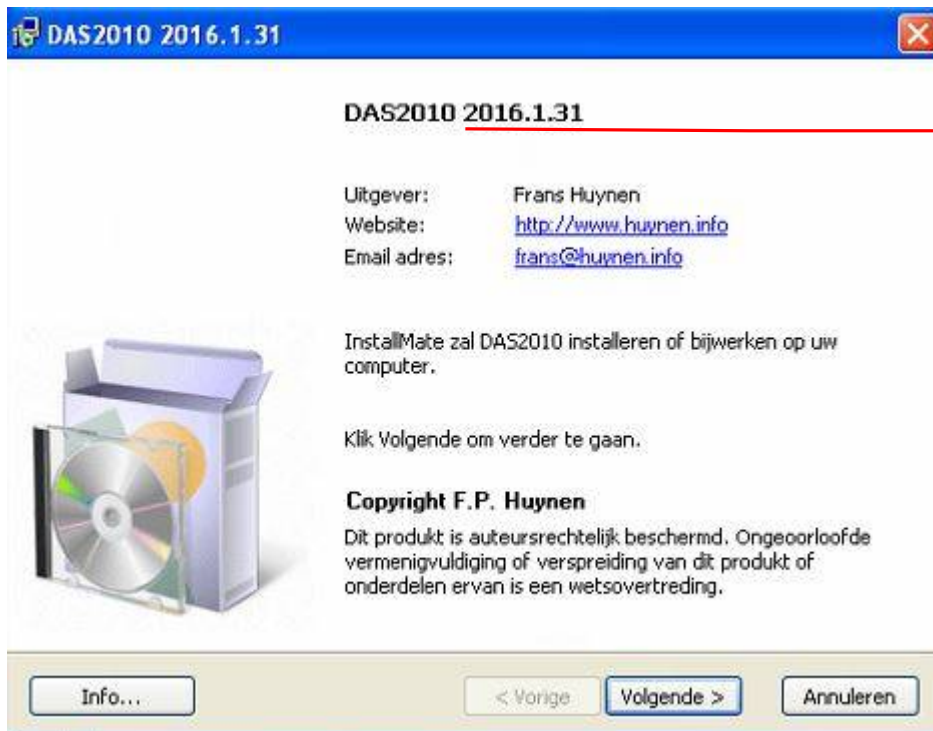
DAS2010 2016.1.31

DAS2010 2016.1.31

Uitgever: Frans Huynen
Website: http://www.huynen.info
Email adres: frans@huynen.info

InstallMate zal DAS2010 installeren of bijwerken op uw computer.

Klik Volgende om verder te gaan.

Copyright F.P. Huynen

Dit produkt is auteursrechtelijk beschermd. Ongeoorloofde vermenigvuldiging of verspreiding van dit produkt of onderdelen ervan is een wetsovertreding.

Info...

< Vorige

Volgende >

Annuleren